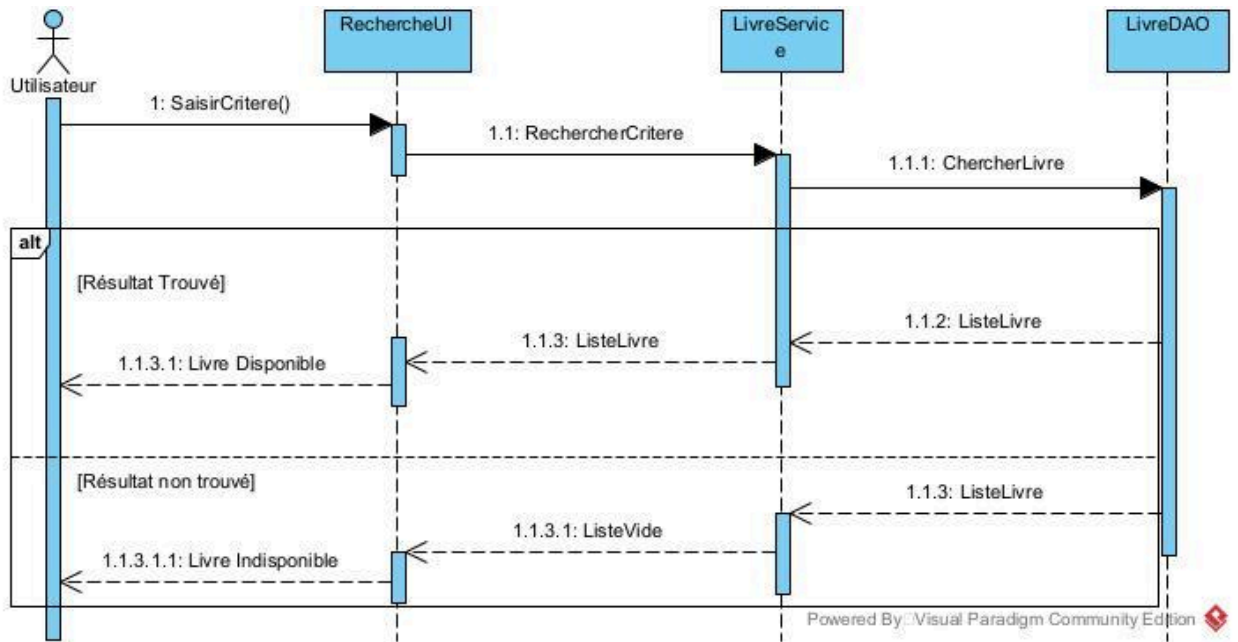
Utilisateur

RechercheUI

LivreService

LivreDAO

1: SaisirCritere()

1.1: RechercherCritere

1.1.1: ChercherLivre

alt

[Résultat Trouvé]

1.1.2: ListeLivre

1.1.3: ListeLivre

1.1.3.1: Livre Disponible

[Résultat non trouvé]

1.1.3: ListeLivre

1.1.3.1: ListeVide

1.1.3.1.1: Livre Indisponible

Powered By: Visual Paradigm Community Edition